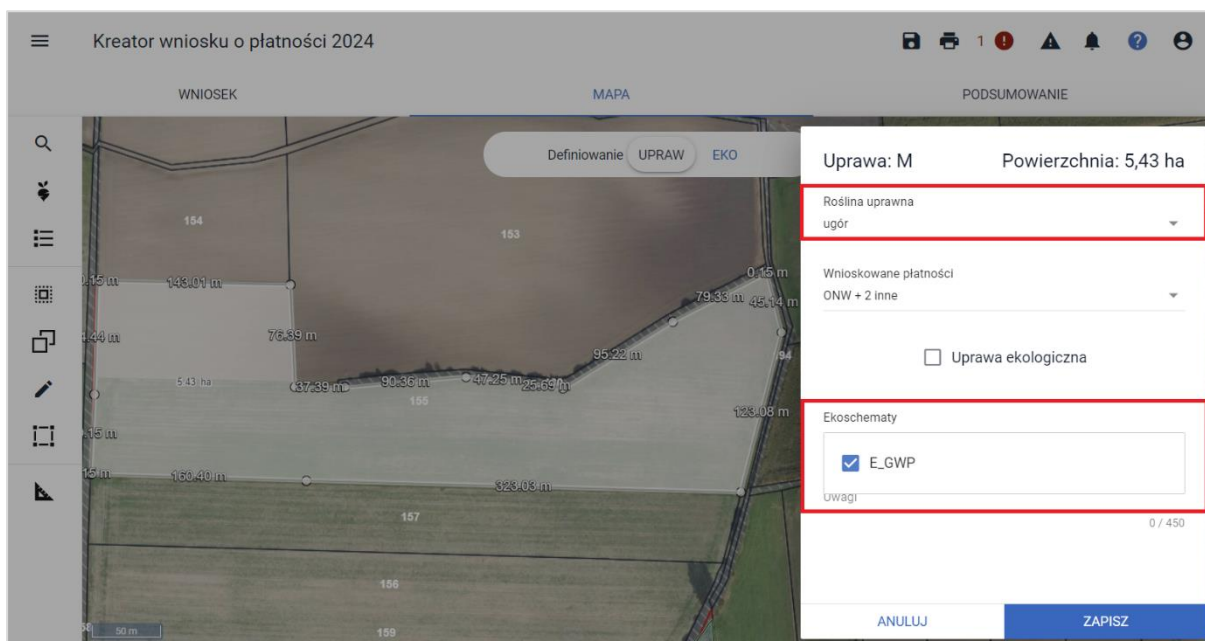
Kreator wniosku o płatności 2024

1

WNIOSEK MAPA PODSUMOWANIE

Definiowanie UPRAW EKO

154
153
0.15 m
143.01 m
0.15 m
79.33 m
45.14 m
2.44 m
76.39 m
95.22 m
94
5.43 ha
37.39 m
90.36 m
47.25 m
25.69 m
155
123.08 m
15 m
15 m
160.40 m
323.03 m
157
156
159
50 m

Uprawa: M
Powierzchnia: 5,43 ha

Roślina uprawna
ugór

Wnioskowane płatności
ONW + 2 inne

Uprawa ekologiczna

Ekoschematy

E_GWP

Uwagi

0 / 450

ANULUJ
ZAPISZ